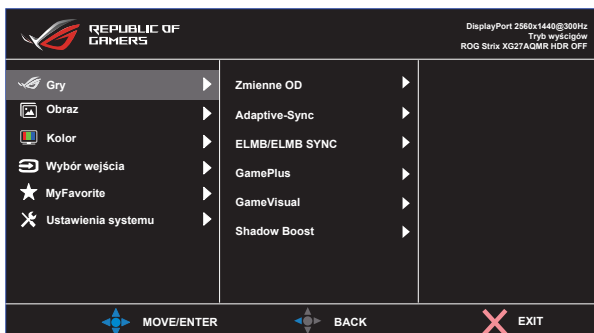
REPUBLIC OF GAMERS

DisplayPort 2560x1440@300Hz
Tryb wyścigów
ROG Strix XG27AQMR HDR OFF

Gry
Obraz
Kolor
Wybór wejścia
MyFavorite
Ustawienia systemu

Zmienne OD
Adaptive-Sync
ELMB/ELMB SYNC
GamePlus
GameVisual
Shadow Boost

MOVE/ENTER
BACK
EXIT